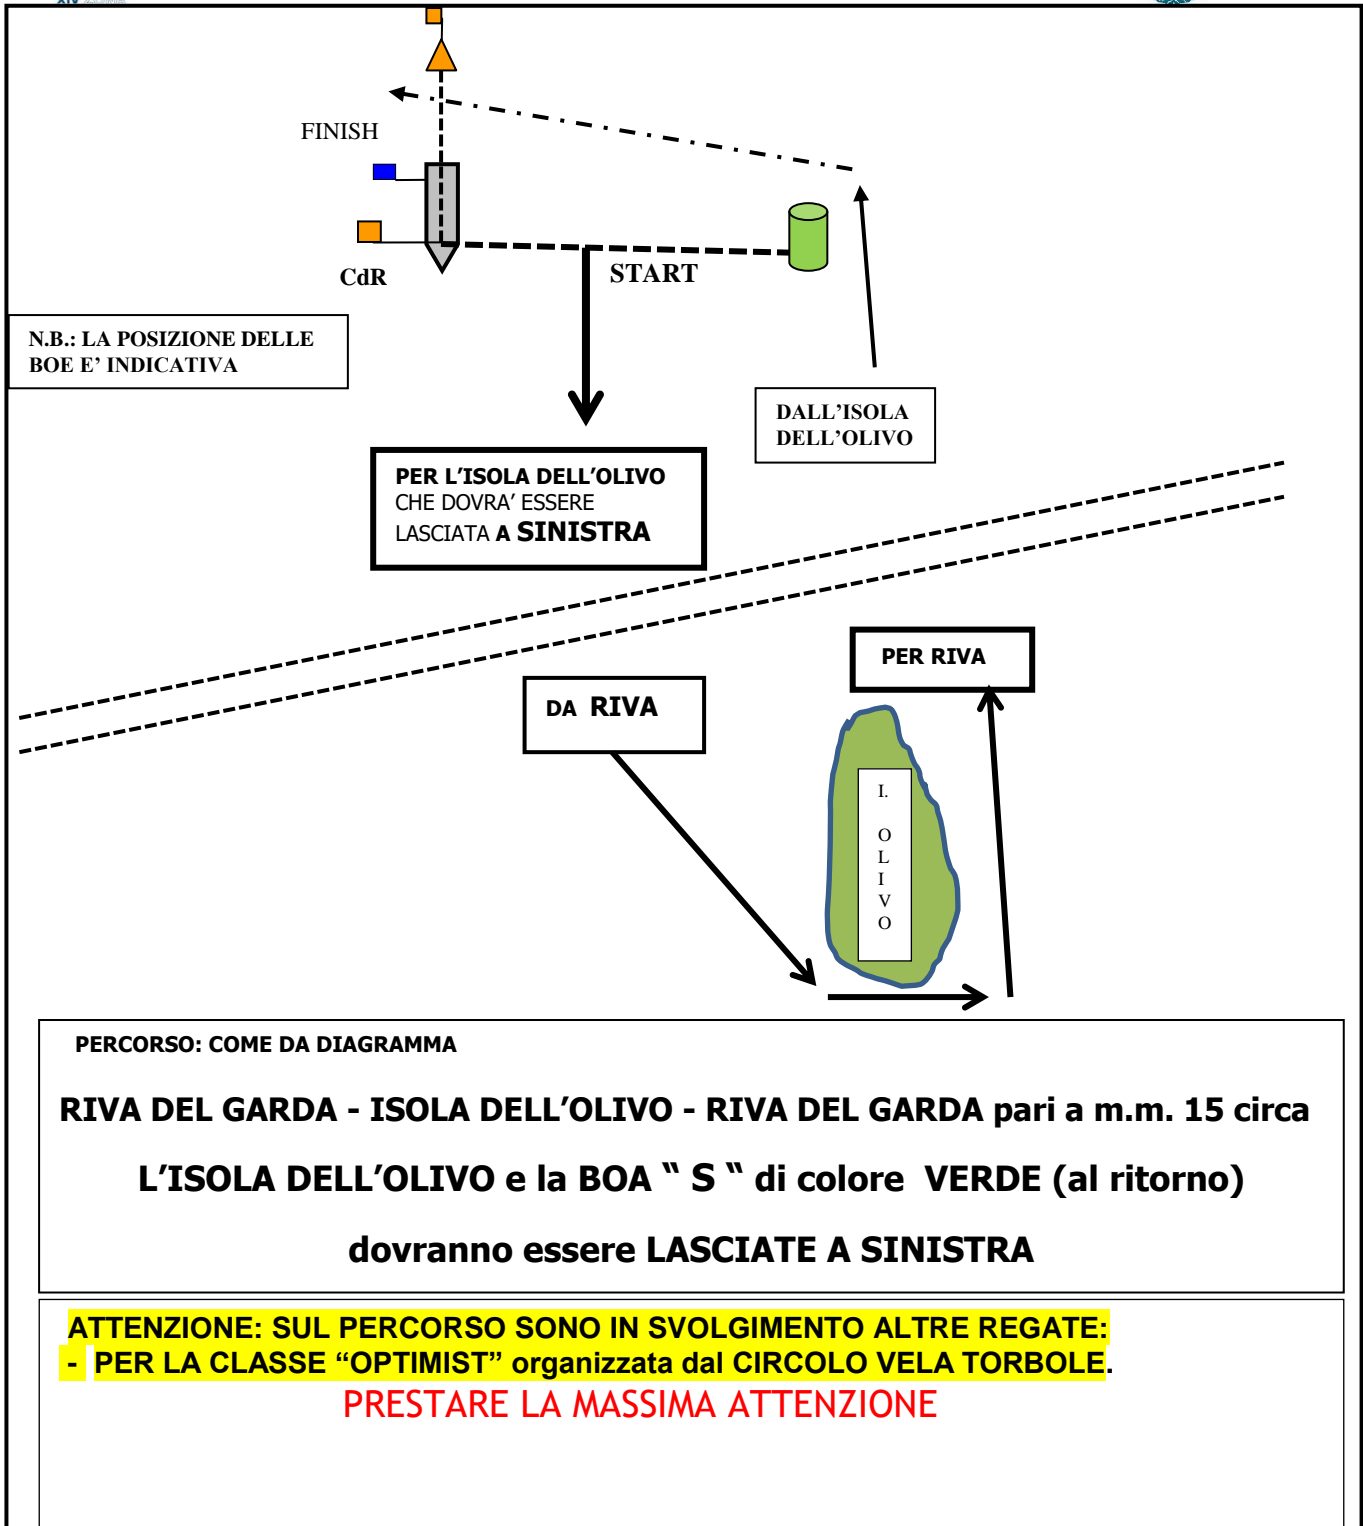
FINISH

CdR

START

N.B.: LA POSIZIONE DELLE BOE E' INDICATIVA

DALL'ISOLA DELL'OLIVO

PER L'ISOLA DELL'OLIVO CHE DOVRA' ESSERE LASCIATA A SINISTRA

PER RIVA

DA RIVA

I. OLIVO

PERCORSO: COME DA DIAGRAMMA

RIVA DEL GARDA - ISOLA DELL'OLIVO - RIVA DEL GARDA pari a m.m. 15 circa

L'ISOLA DELL'OLIVO e la BOA " S " di colore VERDE (al ritorno)

dovranno essere LASCIATE A SINISTRA

ATTENZIONE: SUL PERCORSO SONO IN SVOLGIMENTO ALTRE REGATE:
- PER LA CLASSE "OPTIMIST" organizzata dal CIRCOLO VELA TORBOLE.
PRESTARE LA MASSIMA ATTENZIONE